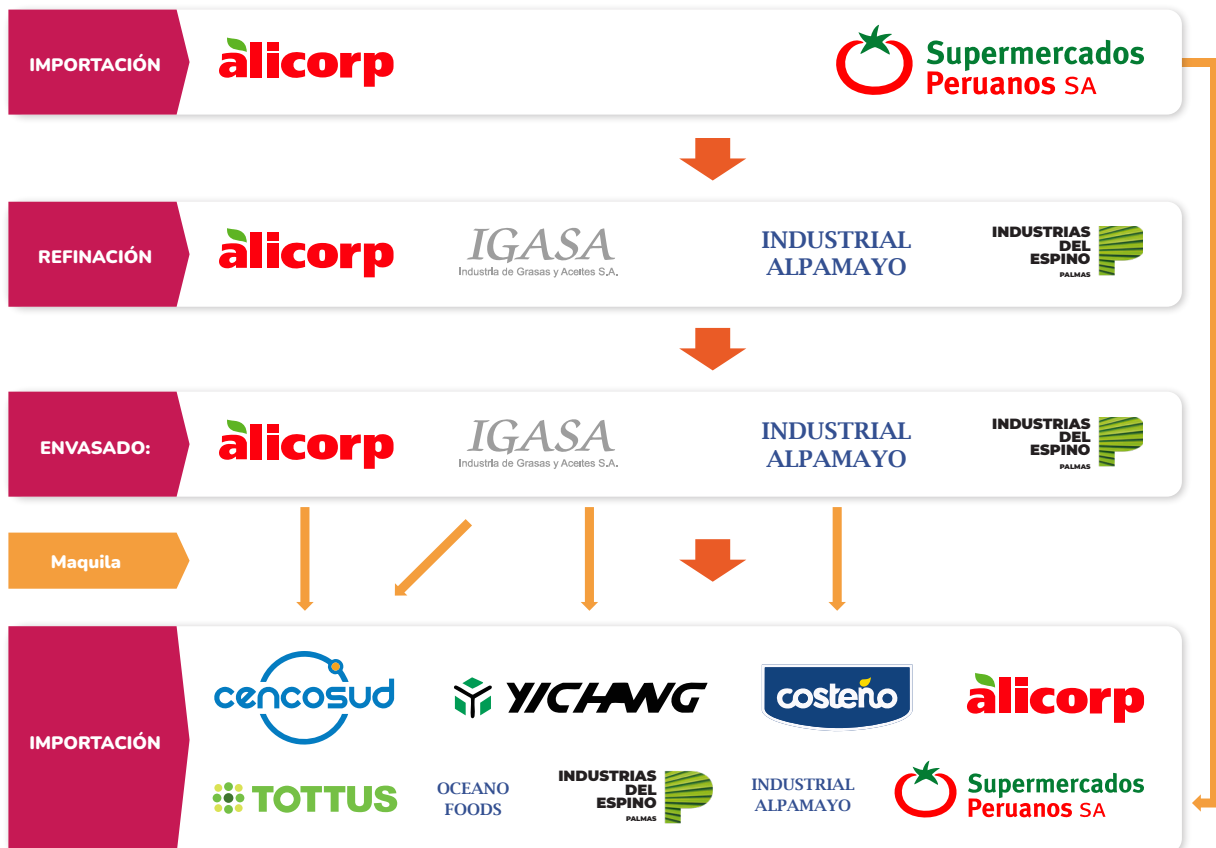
IMPORTACIÓN

alicorp

Supermercados Peruanos SA

REFINACIÓN

alicorp

IGASA
Industria de Grasas y Aceites S.A.

INDUSTRIAL ALPAMAYO

INDUSTRIAS DEL ESPINO
PALMAS

ENVASADO:

alicorp

IGASA
Industria de Grasas y Aceites S.A.

INDUSTRIAL ALPAMAYO

INDUSTRIAS DEL ESPINO
PALMAS

Maquila

IMPORTACIÓN

cencosud

YICHANG

costeño

alicorp

TOTTUS

OCEANO FOODS

INDUSTRIAS DEL ESPINO
PALMAS

INDUSTRIAL ALPAMAYO

Supermercados Peruanos SA